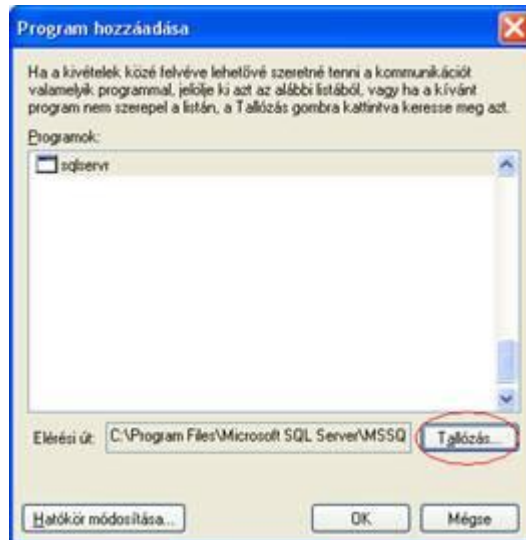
Program hozzáadása

Ha a kivételek közé felvéve lehetővé szeretné tenni a kommunikációt valamelyik programmal, jelölje ki azt az alábbi listából, vagy ha a kívánt program nem szerepel a listán, a Tallózás gombra kattintva keresse meg azt.

Programok:

sqlservr

Elérési út: C:\Program Files\Microsoft SQL Server\MSSQ

Tallózás...

Hatókör módosítása...

OK

Mégse